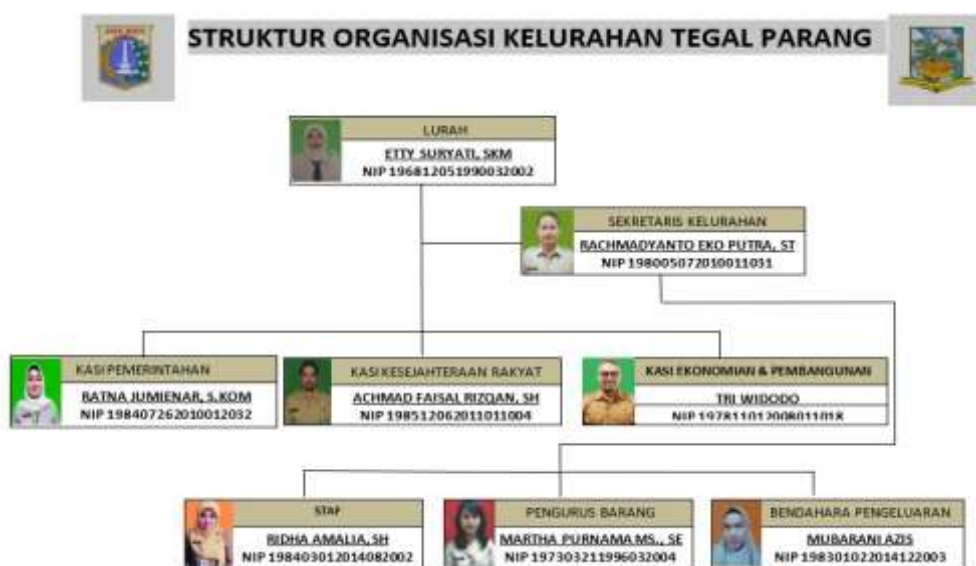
STRUKTUR ORGANISASI KELURAHAN TEGAL PARANG

LURAH
ETTY SURYATI, SKM
NIP 196812051990032002

SEKRETARIS KELURAHAN
RACHMADYANTO EKO PUTRA, ST
NIP 198005072010011031

KASI PEMERINTAHAN
RATNA JUMIENAR, S.KOM
NIP 198407262010012032

KASI KESEJAHTERAAN RAKYAT
ACHMAD FAISAL RIZQAN, SH
NIP 198512062011011004

KASI EKONOMIAN & PEMBANGUNAN
TRI WIDODO
NIP 197811012008011018

STAF
RIDHA AMALIA, SH
NIP 198403012014082002

PENGURUS BARANG
MARTHA PURNAMA MS., SE
NIP 197303211996032004

BENDAHARA PENGELUARAN
MUBARANI AZIS
NIP 198301022014122003